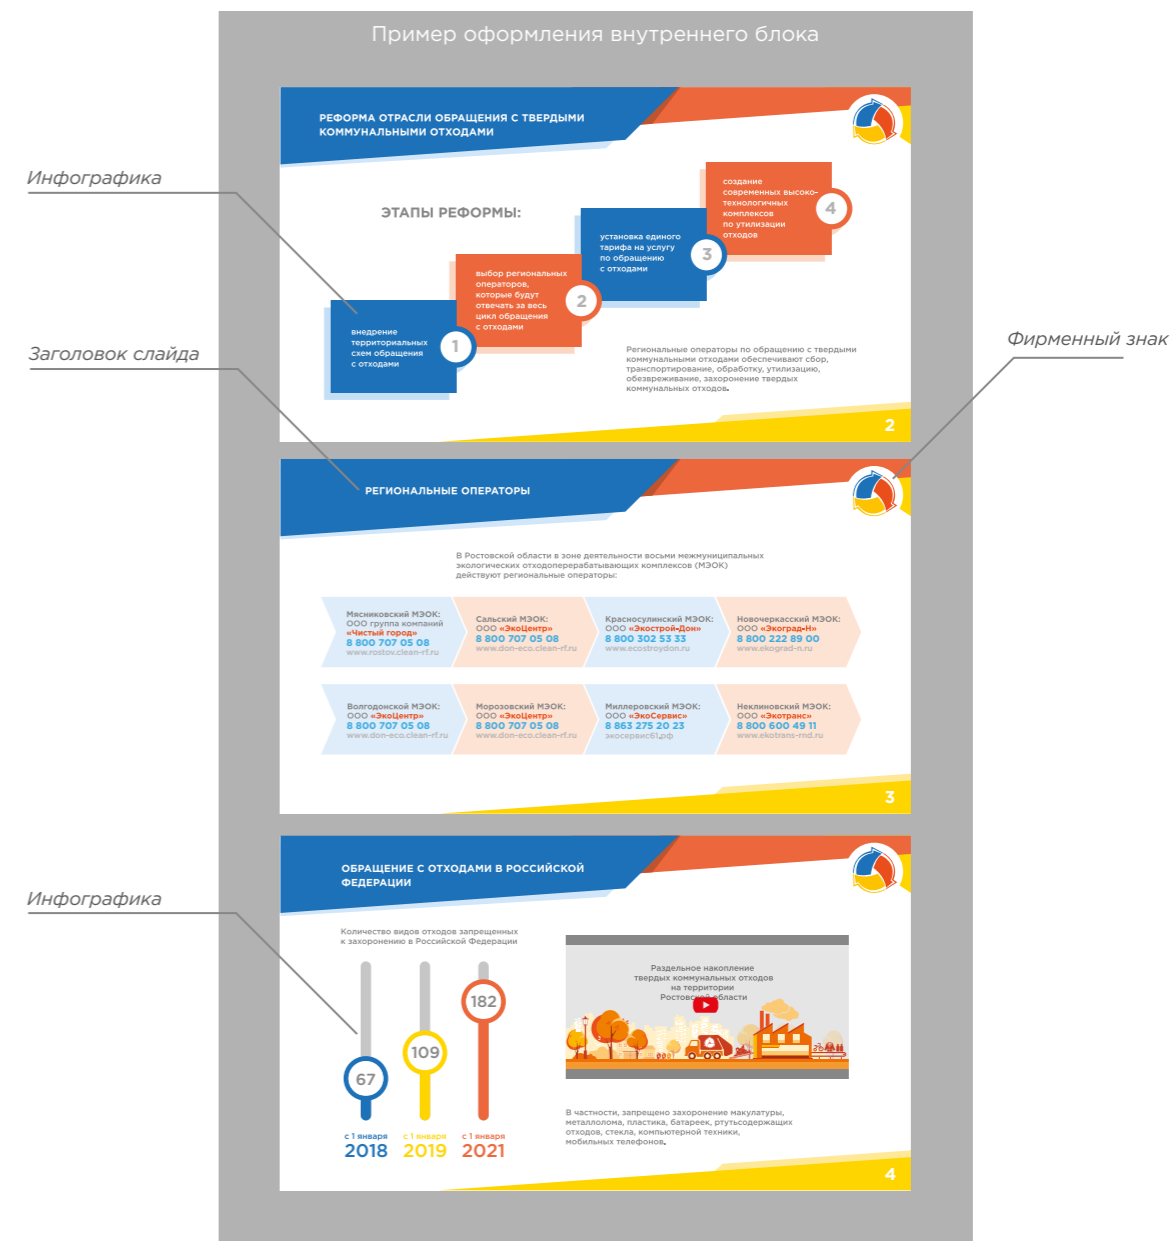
Пример оформления внутреннего блока

Инфографика

Заголовок слайда

Фирменный знак

Инфографика

РЕФОРМА ОТРАСЛИ ОБРАЩЕНИЯ С ТВЕРДЫМИ КОММУНАЛЬНЫМИ ОТХОДАМИ

ЭТАПЫ РЕФОРМЫ:

внедрение территориальных схем обращения с отходами 1

выбор региональных операторов, которые будут отвечать за весь цикл обращения с отходами 2

установка единого тарифа на услугу по обращению с отходами 3

создание современных высокотехнологичных комплексов по утилизации отходов 4

Региональные операторы по обращению с твердыми коммунальными отходами обеспечивают сбор, транспортирование, обработку, утилизацию, обезвреживание, захоронение твердых коммунальных отходов.

2

РЕГИОНАЛЬНЫЕ ОПЕРАТОРЫ

В Ростовской области в зоне деятельности восьми межмуниципальных экологических отходоперерабатывающих комплексов (МЭОК) действуют региональные операторы:

Мясниковский МЭОК: ООО группа компаний «Чистый город» 8 800 707 05 08 www.rostov.clean-rf.ru

Сальский МЭОК: ООО «ЭкоЦентр» 8 800 707 05 08 www.don-eco.clean-rf.ru

Красносулинский МЭОК: ООО «Экострой-Дон» 8 800 302 53 33 www.ecostroydon.ru

Новочеркасский МЭОК: ООО «Экоград-Н» 8 800 222 89 00 www.ekograd-n.ru

Волгодонской МЭОК: ООО «ЭкоЦентр» 8 800 707 05 08 www.don-eco.clean-rf.ru

Морозовский МЭОК: ООО «ЭкоЦентр» 8 800 707 05 08 www.don-eco.clean-rf.ru

Миллеровский МЭОК: ООО «ЭкоСервис» 8 863 275 20 23 экосервис61.рф

Неклиновский МЭОК: ООО «Экотранс» 8 800 600 49 11 www.ekotrans-rnd.ru

3

ОБРАЩЕНИЕ С ОТХОДАМИ В РОССИЙСКОЙ ФЕДЕРАЦИИ

Количество видов отходов запрещенных к захоронению в Российской Федерации

67 109 182

с 1 января 2018 с 1 января 2019 с 1 января 2021

Раздельное накопление твердых коммунальных отходов на территории Ростов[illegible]бласти

В частности, запрещено захоронение макулатуры, металлолома, пластика, батареек, ртутьсодержащих отходов, стекла, компьютерной техники, мобильных телефонов.

4